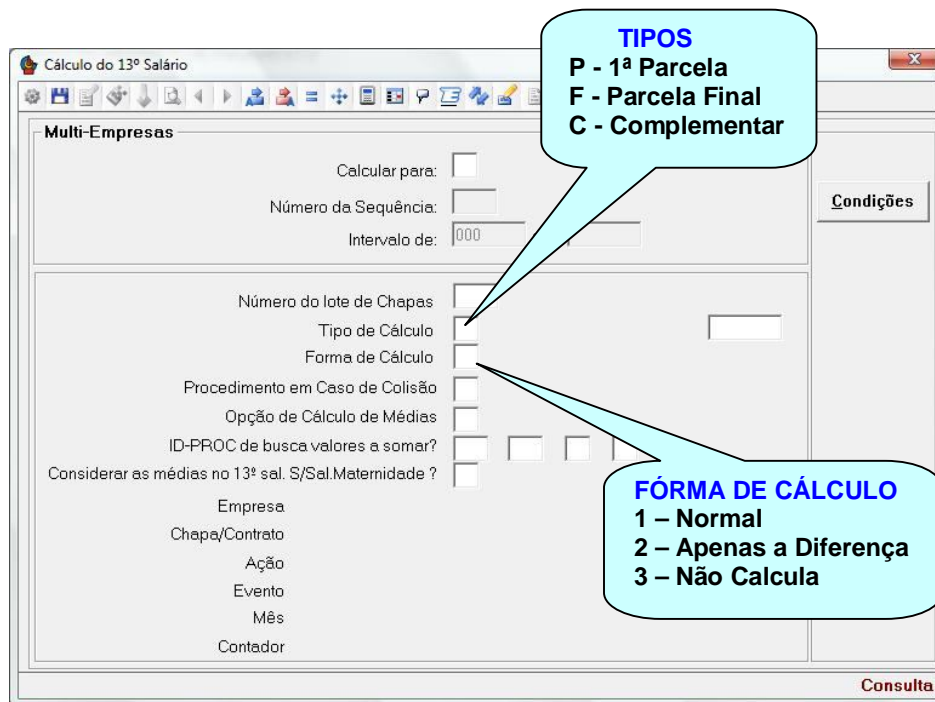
Cálculo do 13º Salário

TIPOS
P - 1ª Parcela
F - Parcela Final
C - Complementar

Multi-Empresas

Calcular para:

Número da Sequência:

Intervalo de: 000

Condições

Número do lote de Chapas

Tipo de Cálculo

Forma de Cálculo

Procedimento em Caso de Colisão

Opção de Cálculo de Médias

ID-PROC de busca valores a somar?

Considerar as médias no 13º sal. S/Sal.Maternidade ?

Empresa

Chapa/Contrato

Ação

Evento

Mês

Contador

FÓRMA DE CÁLCULO
1 – Normal
2 – Apenas a Diferença
3 – Não Calcula

Consulta